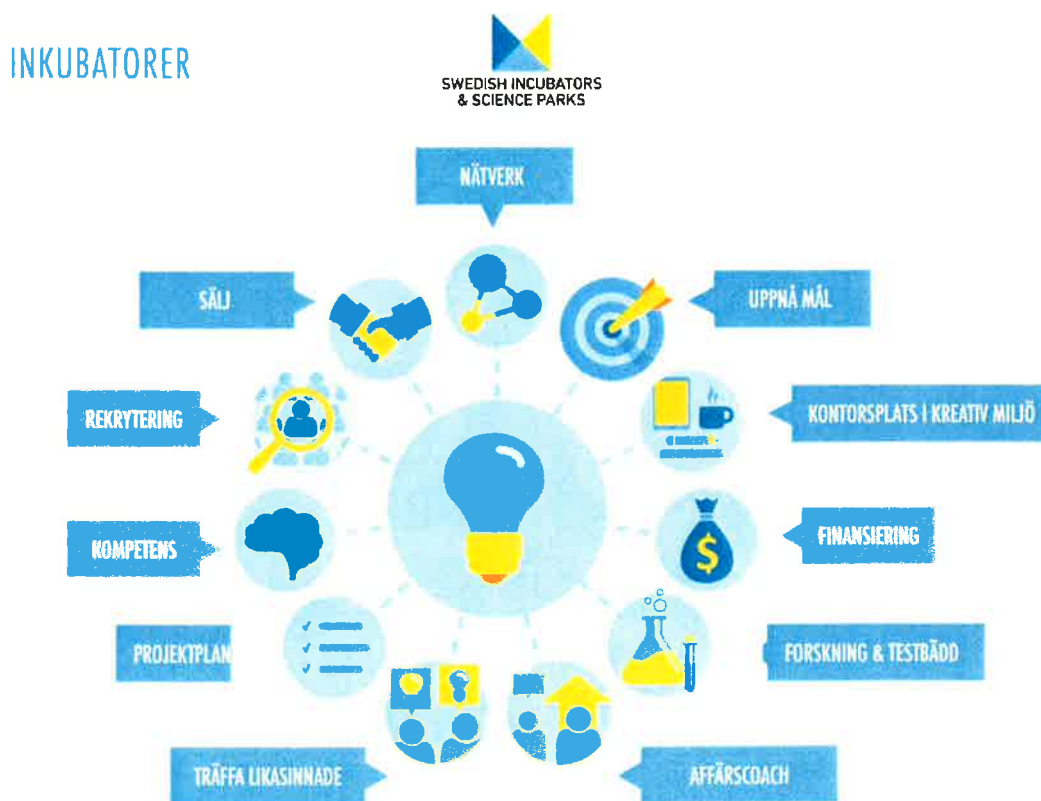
INKUBATORER

SWEDISH INCUBATORS & SCIENCE PARKS

NÄTVERK

SÄLJ

UPPNÅ MÅL

REKRYTERING

KONTORSPLATS I KREATIV MILJÖ

KOMPETENS

FINANSIERING

PROJEKTPLAN

FORSKNING & TESTBÄDD

TRÄFFA LIKASINNADE

AFFÄRSCOACH